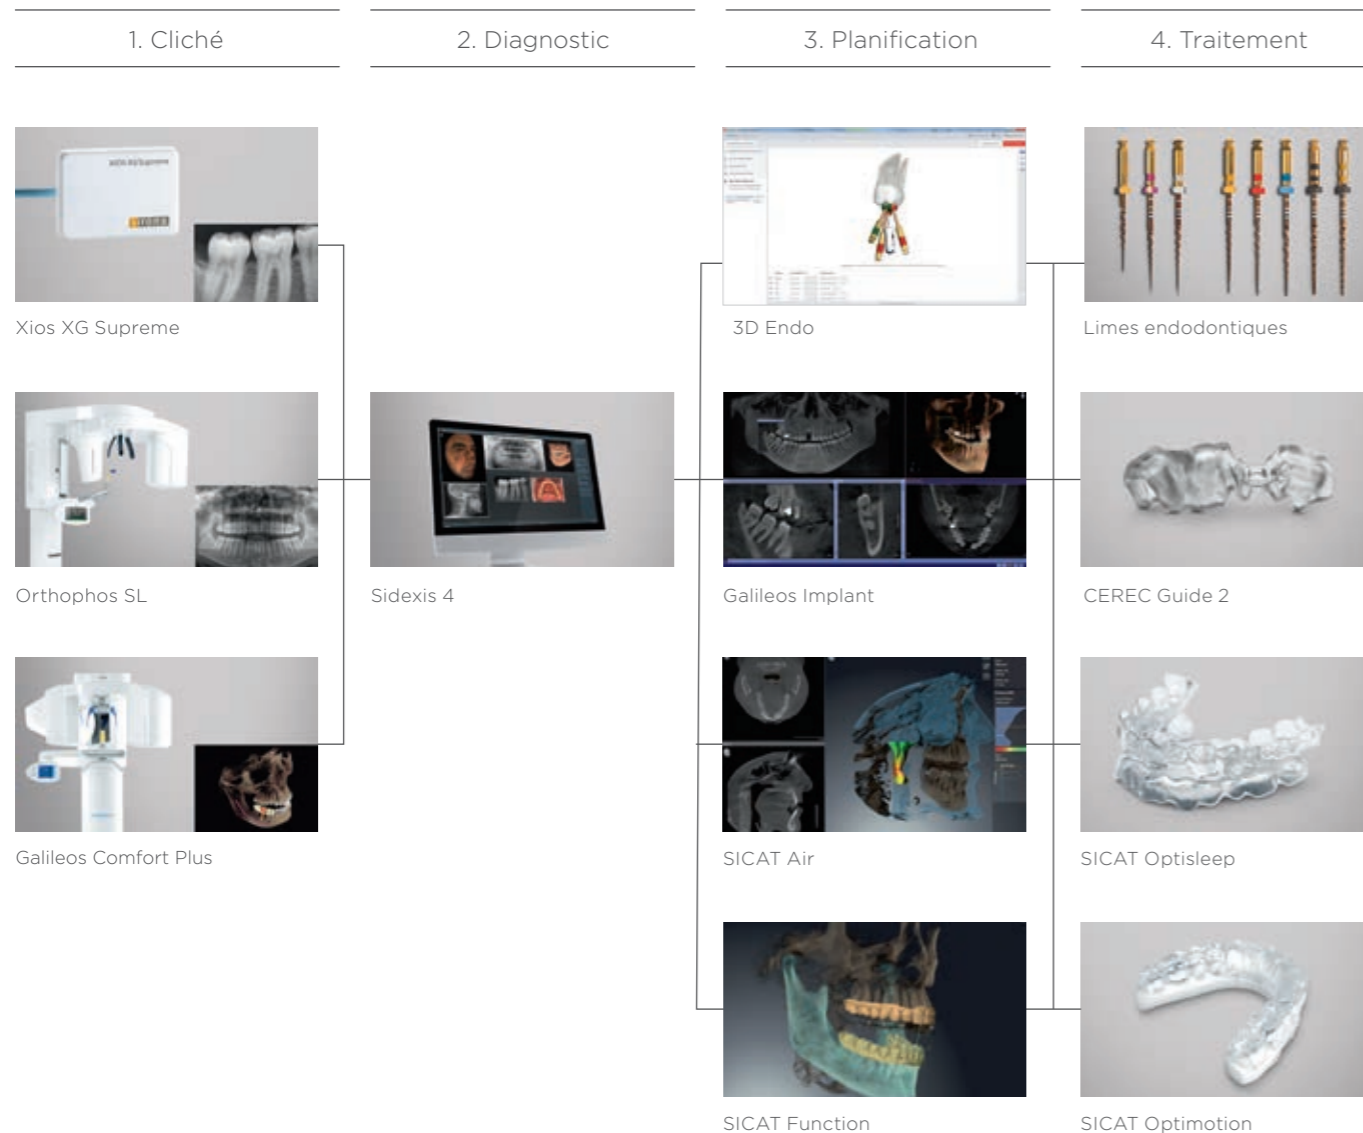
1. Cliché

2. Diagnostic

3. Planification

4. Traitement

Xios XG Supreme

Orthophos SL

Galileos Comfort Plus

Sidexis 4

3D Endo

Galileos Implant

SICAT Air

SICAT Function

Limes endodontiques

CEREC Guide 2

SICAT Optisleep

SICAT Optimotion